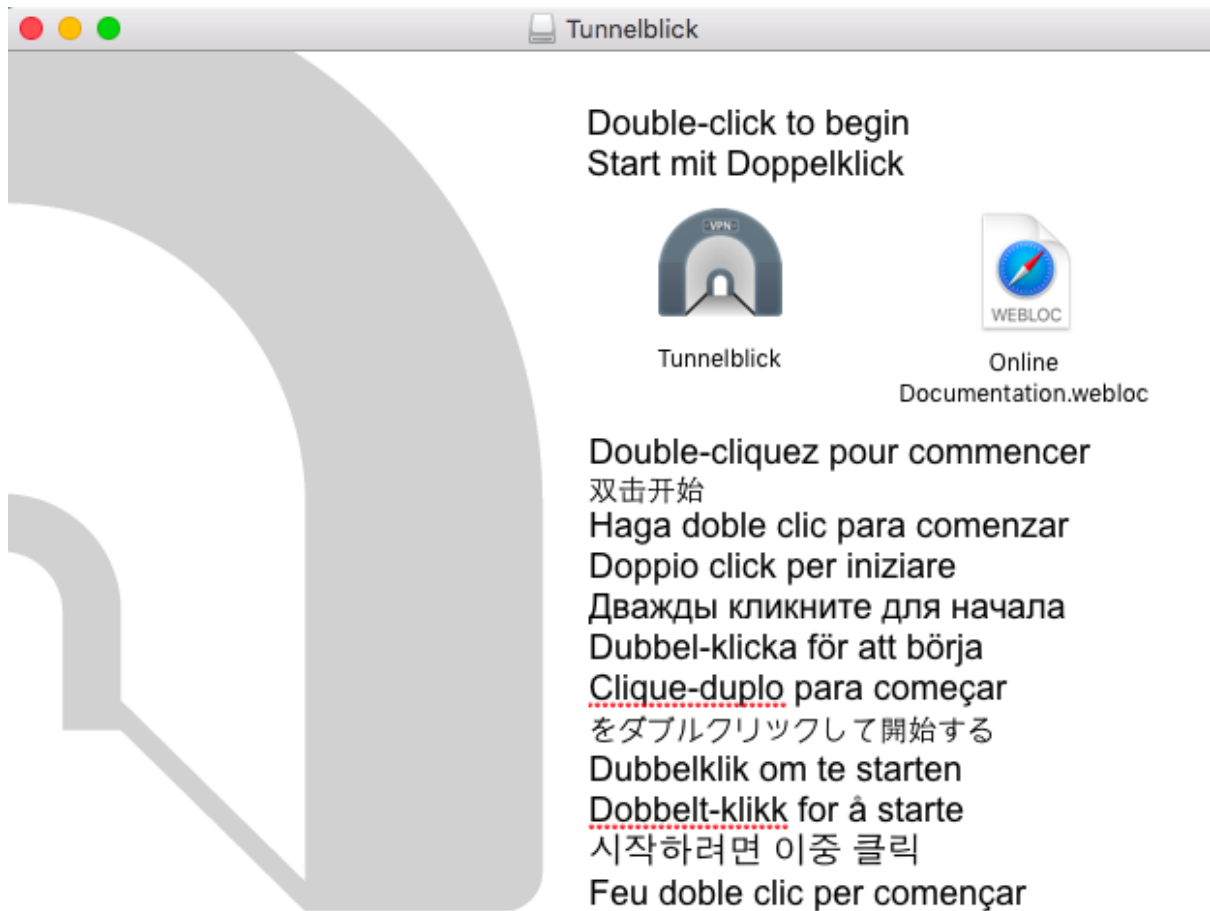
Tunnelblick

Double-click to begin
Start mit Doppelklick

VPN

Tunnelblick

WEBLOC

Online Documentation.webloc

Double-cliquez pour commencer
双击开始
Haga doble clic para comenzar
Doppio click per iniziare
Дважды кликните для начала
Dubbel-klicka för att börja
Clique-duplo para começar
をダブルクリックして開始する
Dubbelklik om te starten
Dobbelt-klikk for å starte
시작하려면 이중 클릭
Feu doble clic per començar